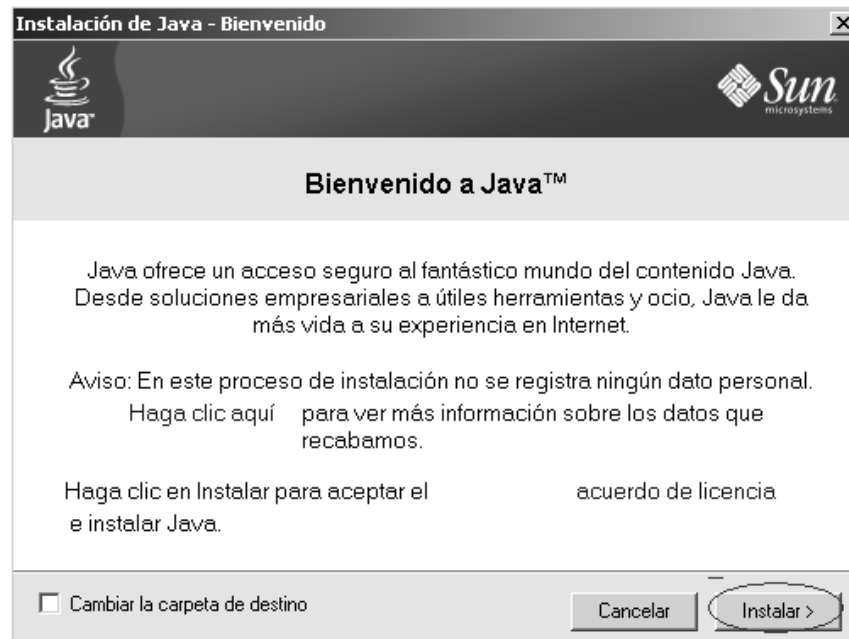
Instalación de Java - Bienvenido

Java

Sun microsystems

Bienvenido a Java™

Java ofrece un acceso seguro al fantástico mundo del contenido Java. Desde soluciones empresariales a útiles herramientas y ocio, Java le da más vida a su experiencia en Internet.

Aviso: En este proceso de instalación no se registra ningún dato personal. Haga clic aquí para ver más información sobre los datos que recabamos.

Haga clic en Instalar para aceptar el acuerdo de licencia e instalar Java.

Cambiar la carpeta de destino

Cancelar

Instalar >